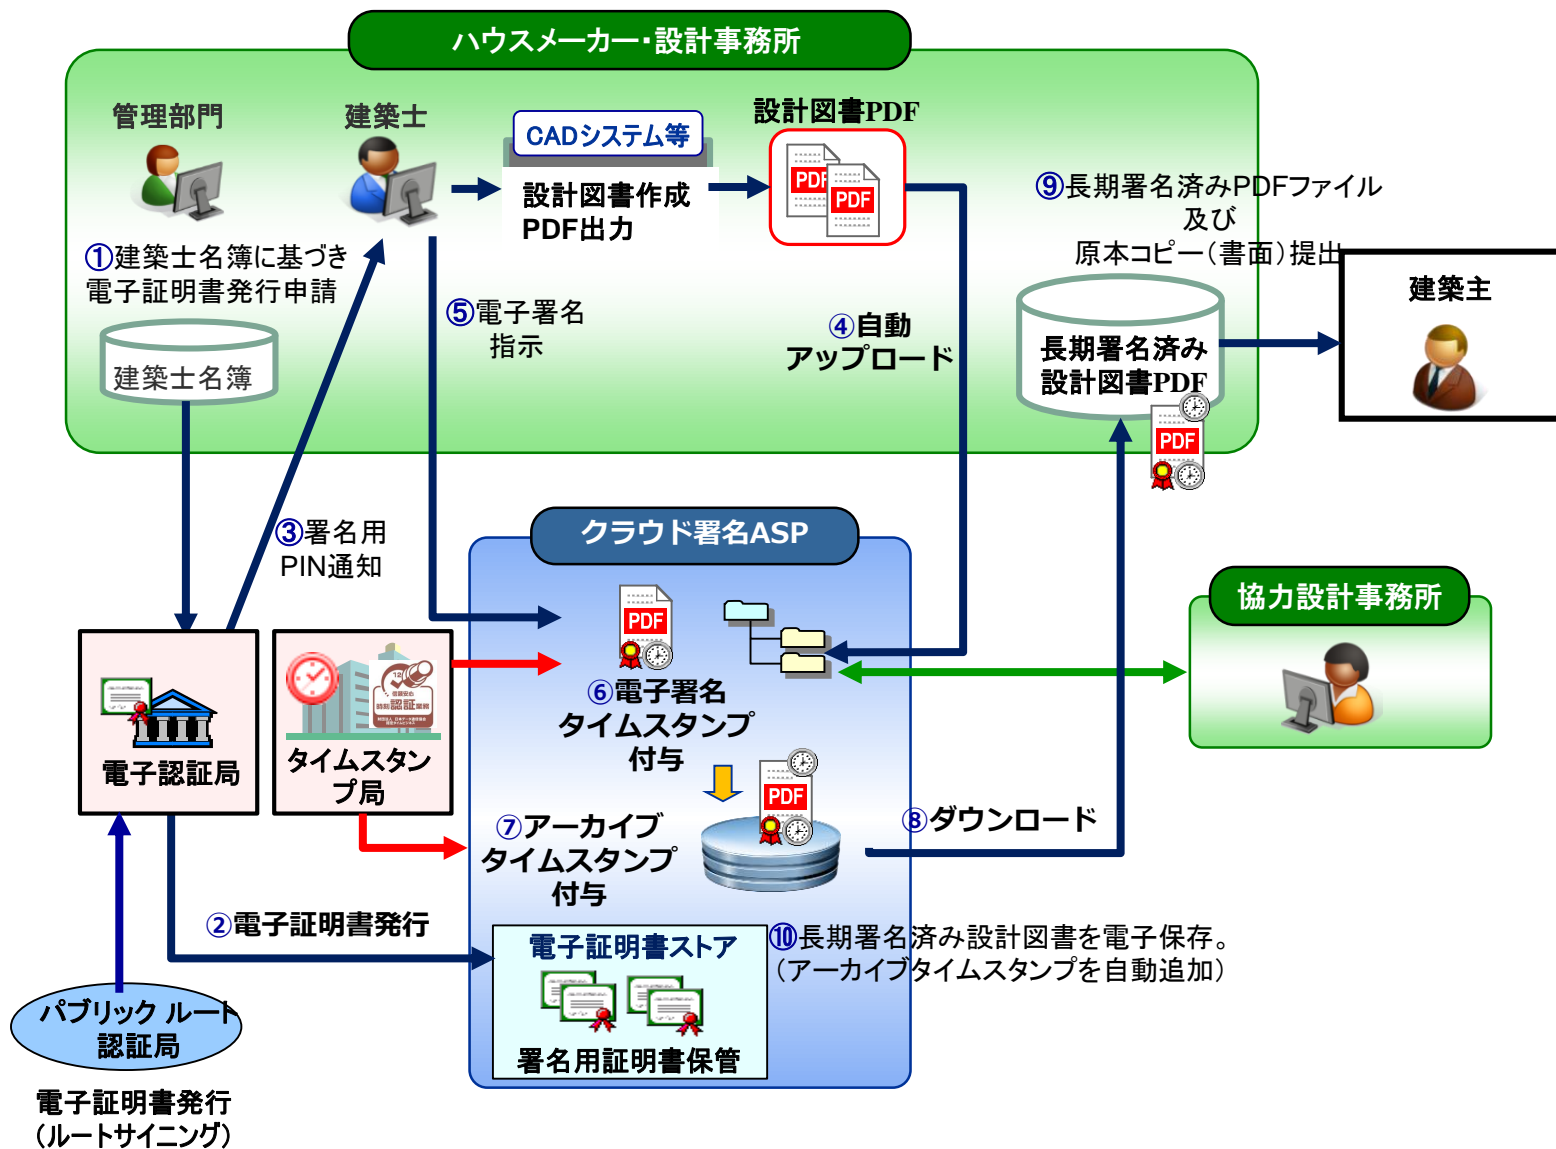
ハウスメーカー・設計事務所

管理部門

建築士

CADシステム等

設計図書作成
PDF出力

設計図書PDF

PDF
PDF

①建築士名簿に基づき
電子証明書発行申請

建築士名簿

⑤電子署名
指示

④自動
アップロード

⑨長期署名済みPDFファイル
及び
原本コピー（書面）提出

長期署名済み
設計図書PDF

PDF

建築主

③署名用
PIN通知

クラウド署名ASP

PDF

協力設計事務所

電子認証局

タイムスタンプ局

⑥電子署名
タイムスタンプ
付与

PDF

⑦アーカイブ
タイムスタンプ
付与

⑧ダウンロード

②電子証明書発行

電子証明書ストア

署名用証明書保管

⑩長期署名済み設計図書を電子保存。
（アーカイブタイムスタンプを自動追加）

パブリック ルート
認証局

電子証明書発行
（ルートサイニング）